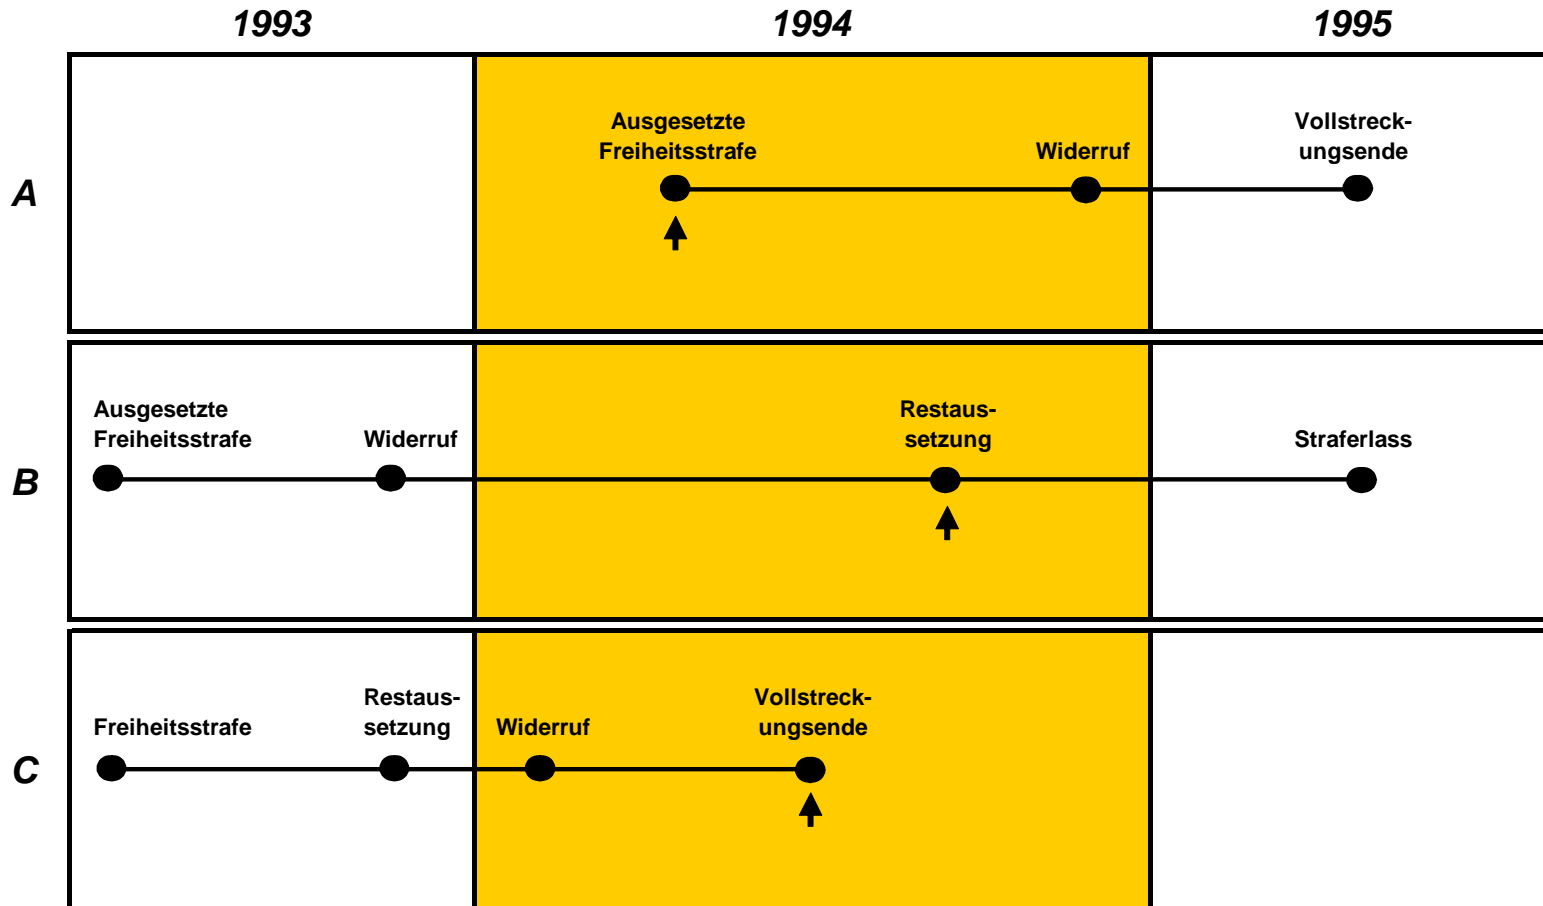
1993
1994
1995

A
Ausgesetzte Freiheitsstrafe
Widerruf
Vollstreck-ungsende

B
Ausgesetzte Freiheitsstrafe
Widerruf
Restaus-setzung
Straferlass

C
Freiheitsstrafe
Restaus-setzung
Widerruf
Vollstreck-ungsende